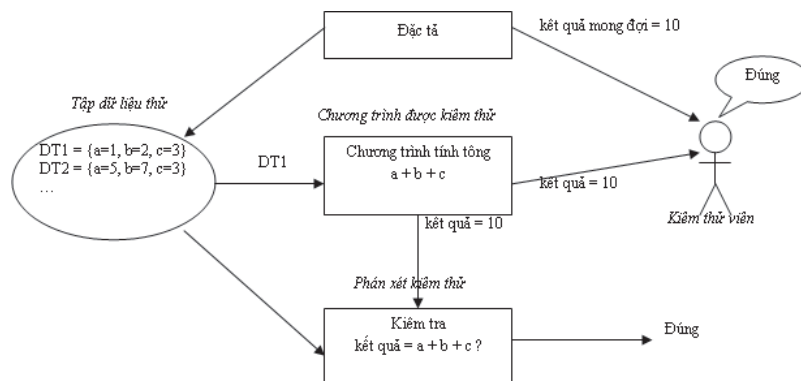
Đặc tả

kết quả mong đợi = 10

Đúng

Tập dữ liệu thử

DT1 = {a=1, b=2, c=3}
DT2 = {a=5, b=7, c=3}
...

Chương trình được kiểm thử

DT1

Chương trình tính tông
a + b + c

kết quả = 10

Kiểm thử viên

kết quả = 10

Phán xét kiểm thử

Kiểm tra
kết quả = a + b + c ?

Đúng